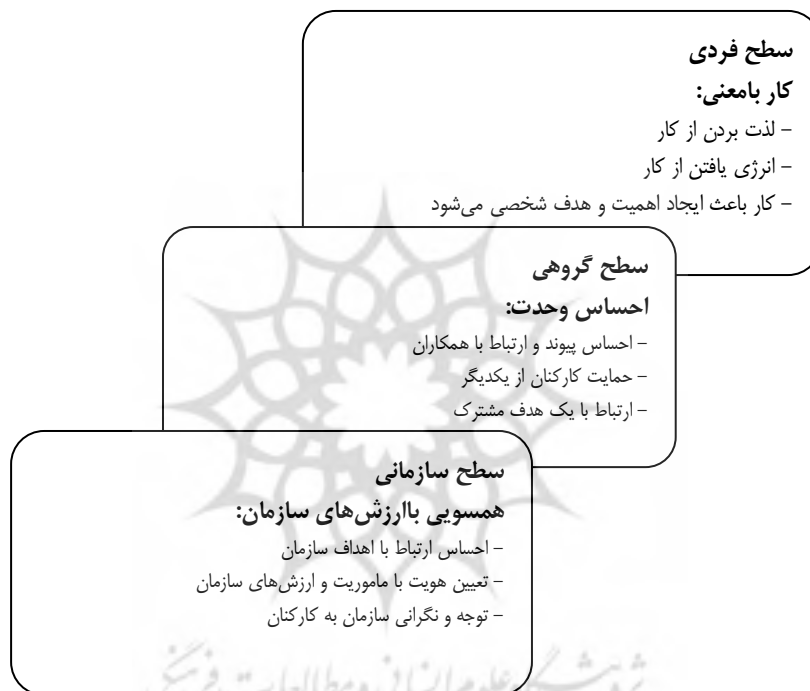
سطح فردی
کار بامعنی:
– لذت بردن از کار
– انرژی یافتن از کار
– کار باعث ایجاد اهمیت و هدف شخصی می‌شود

سطح گروهی
احساس وحدت:
– احساس پیوند و ارتباط با همکاران
– حمایت کارکنان از یکدیگر
– ارتباط با یک هدف مشترک

سطح سازمانی
همسویی باارزش‌های سازمان:
– احساس ارتباط با اهداف سازمان
– تعیین هویت با ماموریت و ارزش‌های سازمان
– توجه و نگرانی سازمان به کارکنان

پژوهشگاه علوم انسانی و مطالعات فرهنگی